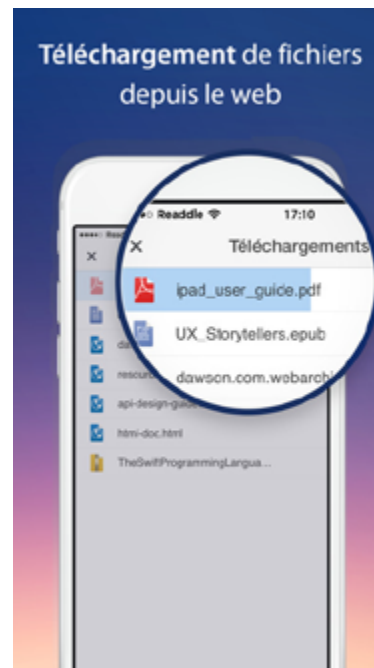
Téléchargement de fichiers depuis le web

Readdle 17:10

×

Téléchargements

ipad_user_guide.pdf

UX_Storytellers.epub

dawson.com.webarchi

resourc

api-design-guide

html-doc.html

TheSwiftProgrammingLangua...